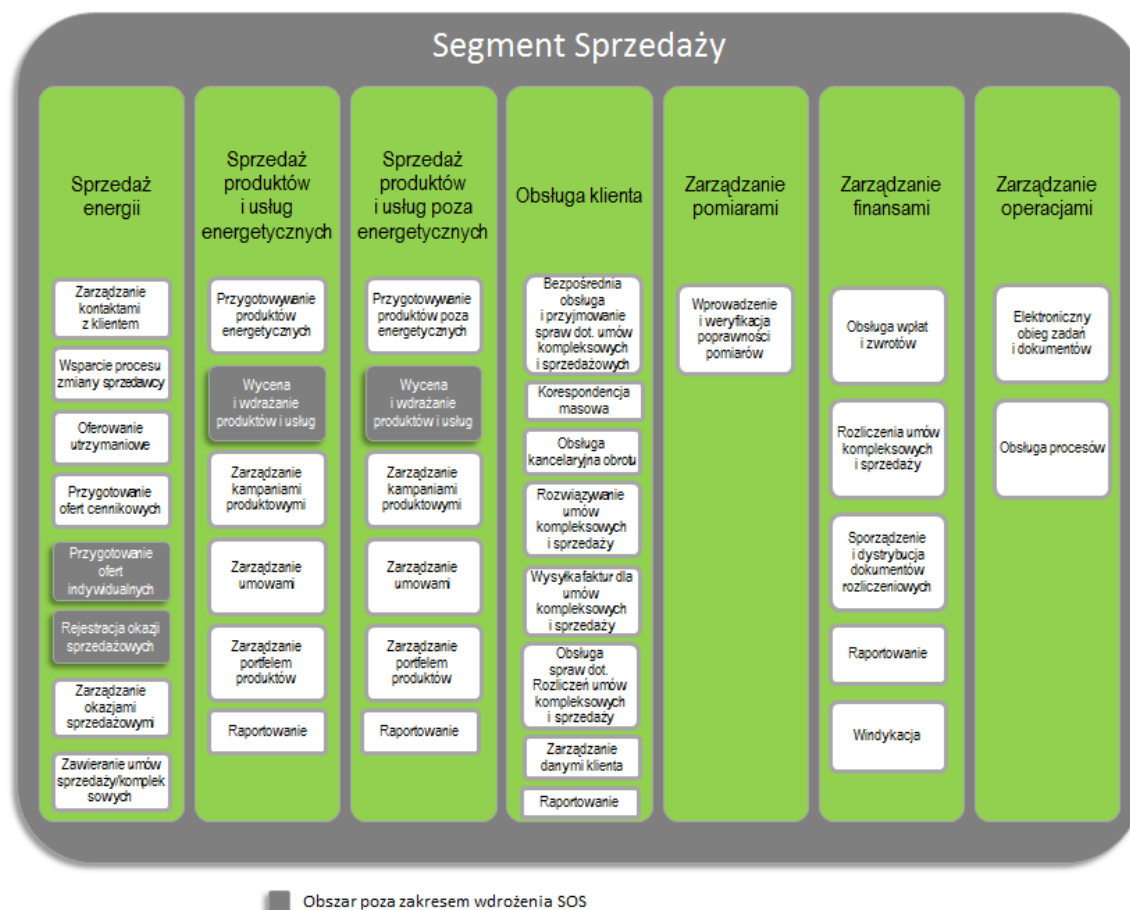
Segment Sprzedaży

Sprzedaż energii

Zarządzanie kontaktami z klientem

Wsparcie procesu zmiany sprzedawcy

Oferowanie utrzymaniowe

Przygotowanie ofert cennikowych

Przygotowanie ofert indywidualnych

Rejestracja okazji sprzedażowych

Zarządzanie okazjami sprzedażowymi

Zawieranie umów sprzedaży/komplek sowych

Sprzedaż produktów i usług energetycznych

Przygotowywanie produktów energetycznych

Wycena i wdrażanie produktów i usług

Zarządzanie kampaniami produktowymi

Zarządzanie umowami

Zarządzanie portfelem produktów

Raportowanie

Sprzedaż produktów i usług poza energetycznych

Przygotowywanie produktów poza energetycznych

Wycena i wdrażanie produktów i usług

Zarządzanie kampaniami produktowymi

Zarządzanie umowami

Zarządzanie portfelem produktów

Raportowanie

Obsługa klienta

Bezpośrednia obsługa i przyjmowanie spraw dot. umów kompleksowych i sprzedażowych

Korespondencja masowa

Obsługa kancelaryjna obrotu

Rozwiązywanie umów kompleksowych i sprzedaży

Wysyłka faktur dla umów kompleksowych i sprzedaży

Obsługa spraw dot. Rozliczeń umów kompleksowych i sprzedaży

Zarządzanie danymi klienta

Raportowanie

Zarządzanie pomiarami

Wprowadzenie i weryfikacja poprawności pomiarów

Zarządzanie finansami

Obsługa wpłat i zwrotów

Rozliczenia umów kompleksowych i sprzedaży

Sporządzenie i dystrybucja dokumentów rozliczeniowych

Raportowanie

Windykacja

Zarządzanie operacjami

Elektroniczny obieg zadań i dokumentów

Obsługa procesów

Obszar poza zakresem wdrożenia SOS